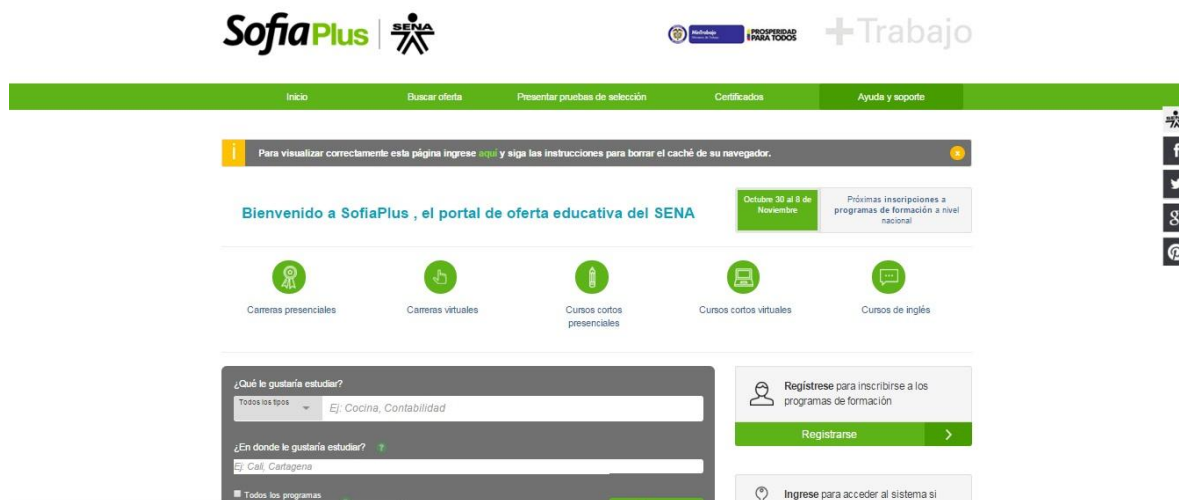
SofiaPlus | SENA

MinTrabajo | PROSPERIDAD PARA TODOS

+Trabajo

Inicio | Buscar oferta | Presentar pruebas de selección | Certificados | Ayuda y soporte

Para visualizar correctamente esta página ingrese aquí y siga las instrucciones para borrar el caché de su navegador.

Bienvenido a SofiaPlus , el portal de oferta educativa del SENA

Octubre 30 al 8 de Noviembre

Próximas inscripciones a programas de formación a nivel nacional

Carreras presenciales

Carreras virtuales

Cursos cortos presenciales

Cursos cortos virtuales

Cursos de inglés

¿Qué le gustaría estudiar?

Todos los tipos

Ej: Cocina, Contabilidad

¿En donde le gustaría estudiar?

Ej: Cali, Cartagena

Todos los programas

Regístrese para inscribirse a los programas de formación

Registrarse

Ingrese para acceder al sistema si